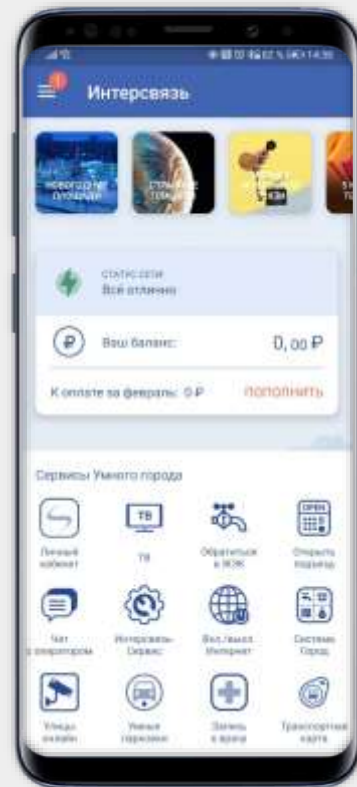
1
Интерсвязь

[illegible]

СТАТУС СЕТИ
Всё отлично

Ваш баланс:
0,00 ₽

К оплате за февраль: 0 ₽
ПОПОЛНИТЬ

Сервисы Умного города

Личный кабинет
ТВ
ТВ
Обратиться в ЖЭК
OPEN
Открыть подъезд

Чат с оператором
Интерсвязь Сервис
Вкл./выкл. Интернет
Система Город

Улицы онлайн
Умные парковки
Запись к врачу
Транспортная карта